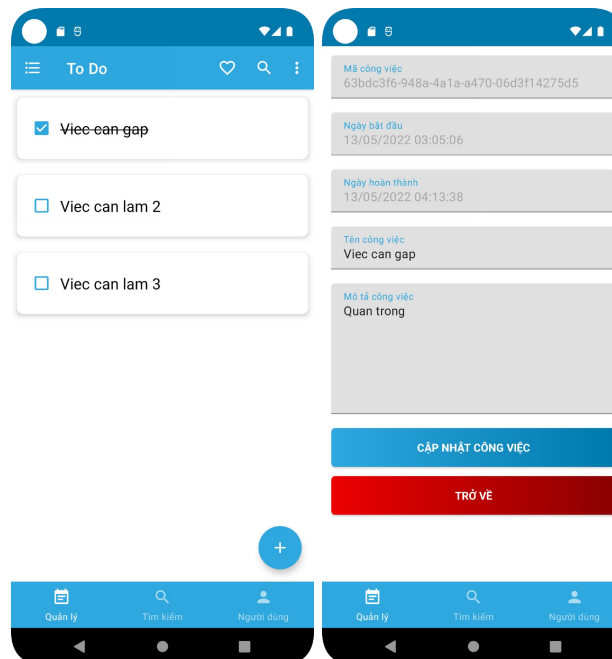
To Do

~~Viec can gap~~

Viec can lam 2

Viec can lam 3

+

Quản lý
Tìm kiếm
Người dùng

Mã công việc
63bdc3f6-948a-4a1a-a470-06d3f14275d5

Ngày bắt đầu
13/05/2022 03:05:06

Ngày hoàn thành
13/05/2022 04:13:38

Tên công việc
Viec can gap

Mô tả công việc
Quan trong

CẬP NHẬT CÔNG VIỆC

TRỞ VỀ

Quản lý
Tìm kiếm
Người dùng